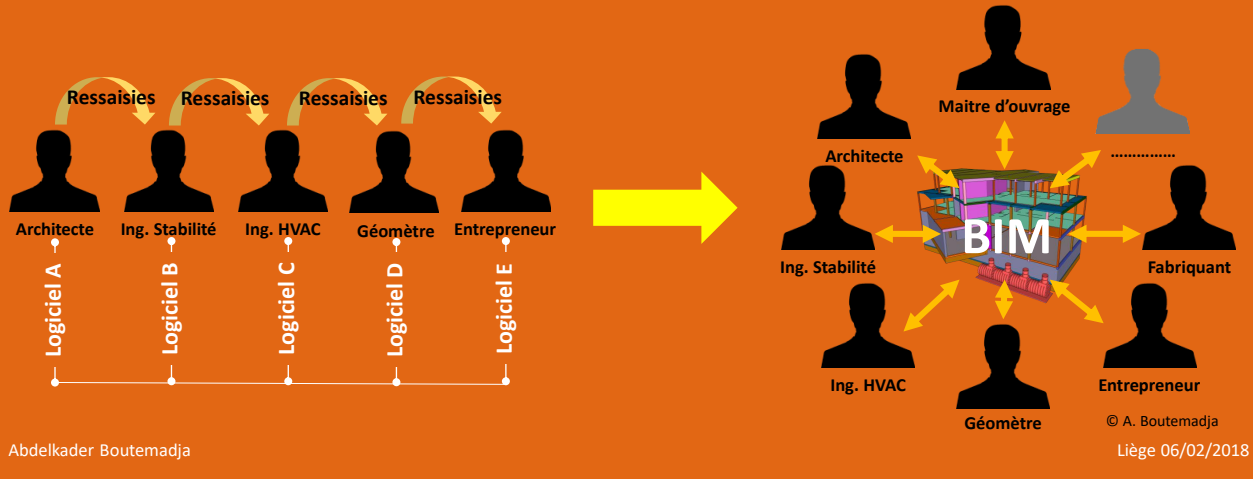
Ressaisies Ressaisies Ressaisies Ressaisies

Architecte Ing. Stabilité Ing. HVAC Géomètre Entrepreneur

Logiciel A Logiciel B Logiciel C Logiciel D Logiciel E

Maitre d'ouvrage

Architecte

…………

BIM

Ing. Stabilité

Fabriquant

Ing. HVAC

Entrepreneur

Géomètre

© A. Boutemadja

Abdelkader Boutemadja

Liège 06/02/2018